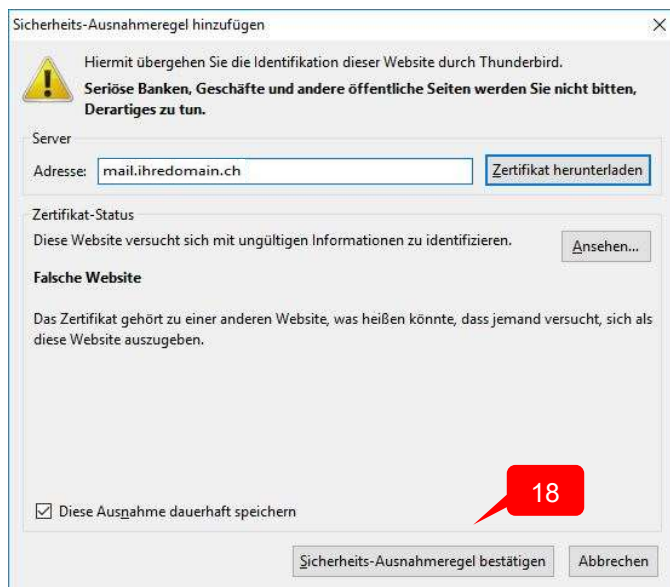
Sicherheits-Ausnahmeregel hinzufügen

Hiermit übergehen Sie die Identifikation dieser Website durch Thunderbird.

**Seriöse Banken, Geschäfte und andere öffentliche Seiten werden Sie nicht bitten, Derartiges zu tun.**

Server

Adresse: mail.ihredomain.ch

Zertifikat herunterladen

Zertifikat-Status

Diese Website versucht sich mit ungültigen Informationen zu identifizieren.

Ansehen...

**Falsche Website**

Das Zertifikat gehört zu einer anderen Website, was heißen könnte, dass jemand versucht, sich als diese Website auszugeben.

18

☑ Diese Ausnahme dauerhaft speichern

Sicherheits-Ausnahmeregel bestätigen

Abbrechen